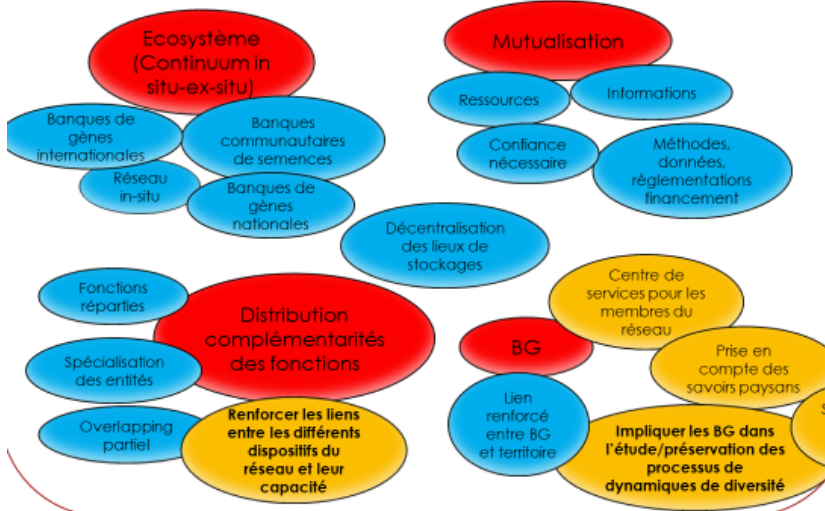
Ecosystème (Continuum in situ-ex-situ)

Banques de gènes internationales

Banques communautaires de semences

Réseau in-situ

Banques de gènes nationales

Mutualisation

Ressources

Informations

Confiance nécessaire

Méthodes, données, règlementations financement

Décentralisation des lieux de stockages

Fonctions réparties

Distribution complémentarités des fonctions

Spécialisation des entités

Overlapping partiel

Renforcer les liens entre les différents dispositifs du réseau et leur capacité

Centre de services pour les membres du réseau

BG

Prise en compte des savoirs paysans

Lien renforcé entre BG et territoire

Impliquer les BG dans l'étude/préservation des processus de dynamiques de diversité

S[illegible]